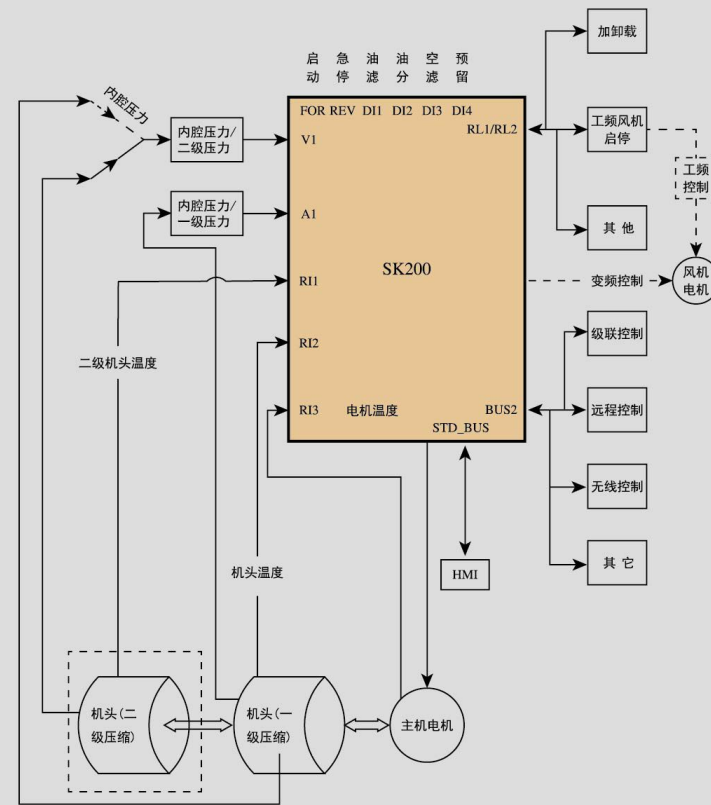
启动 急停 油滤 油分 空滤 预留

内腔压力

内腔压力/二级压力

V1

FOR REV DI1 DI2 DI3 DI4

RL1/RL2

加卸载

工频风机启停

工频控制

内腔压力/一级压力

A1

其 他

SK200

RI1

变频控制

风机电机

级联控制

二级机头温度

RI2

RI3 电机温度

BUS2

远程控制

STD_BUS

无线控制

HMI

其 它

机头温度

机头(二级压缩)

机头(一级压缩)

主机电机